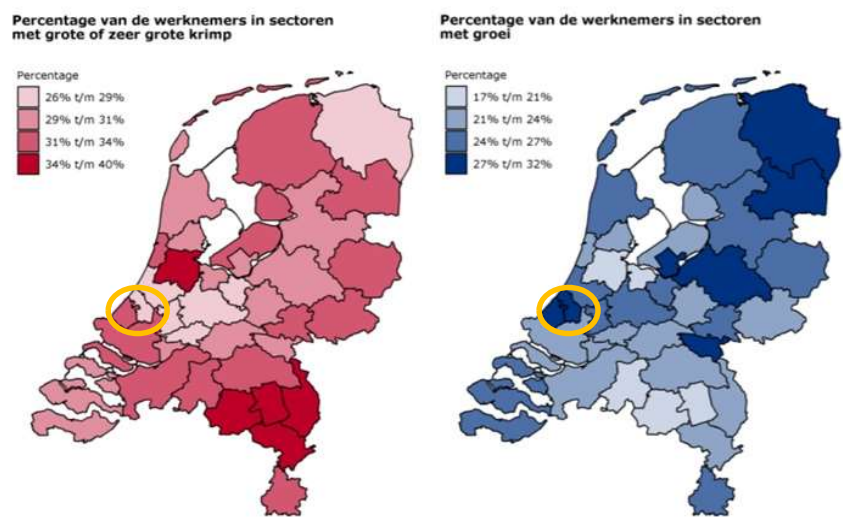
Percentage van de werknemers in sectoren met grote of zeer grote krimp

Percentage
26% t/m 29%
29% t/m 31%
31% t/m 34%
34% t/m 40%

Percentage van de werknemers in sectoren met groei

Percentage
17% t/m 21%
21% t/m 24%
24% t/m 27%
27% t/m 32%